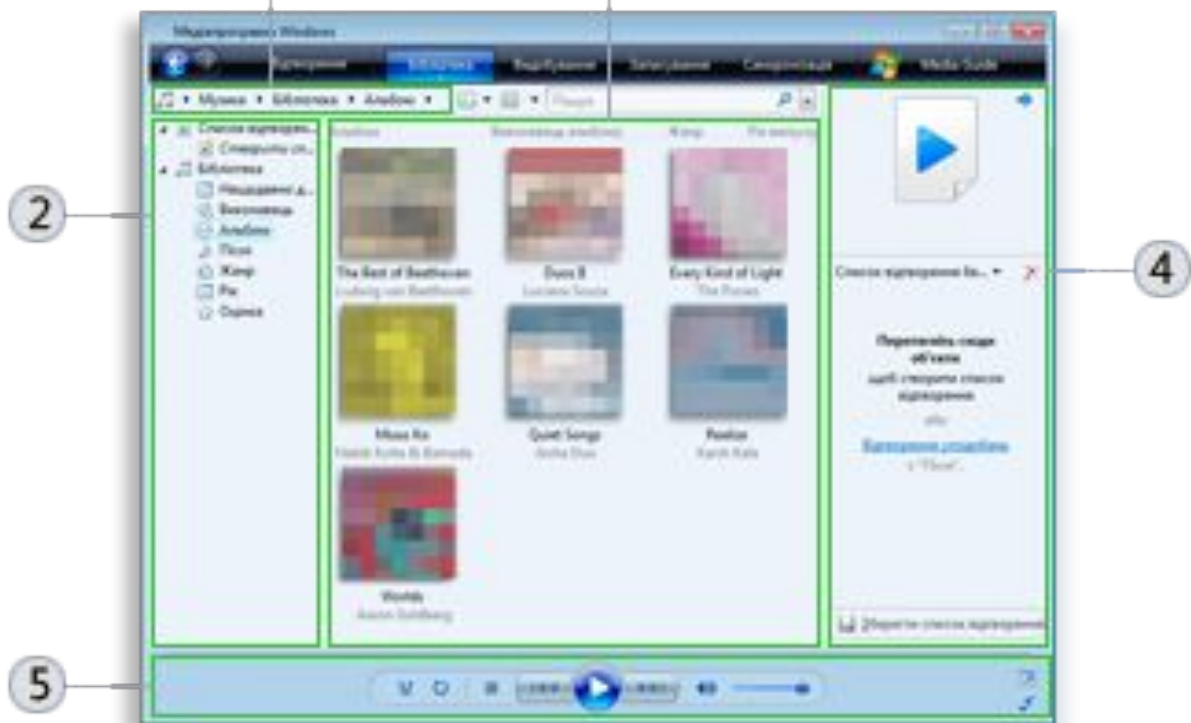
Медіапрогравач Windows

Відтворення
Бібліотека
Видобування
Записування
Синхронізація
Media Guide

Музика ▸ Бібліотека ▸ Альбом ▸

Пошук

Списки відтворення
Створити сп...
Бібліотека
Нещодавно д...
Виконавець
Альбом
Пісні
Жанр
Рік
Оцінка

Альбом
Виконавець альбому
Жанр
Рік випуску

The Best of Beethoven
Ludwig van Beethoven

Duos II
Luciana Souza

Every Kind of Light
The Posies

Mambo Ko
Habib Koite & Bamada

Quiet Songs
Aisha Duo

Rewhine
Karsh Kale

Worlds
Aaron Goldberg

2

4

5

Список відтворення без...

Перетягніть сюди об'єкти
щоб створити список відтворення
або
Відтворення улюблених
з "Пісні".

Зберегти список відтворення